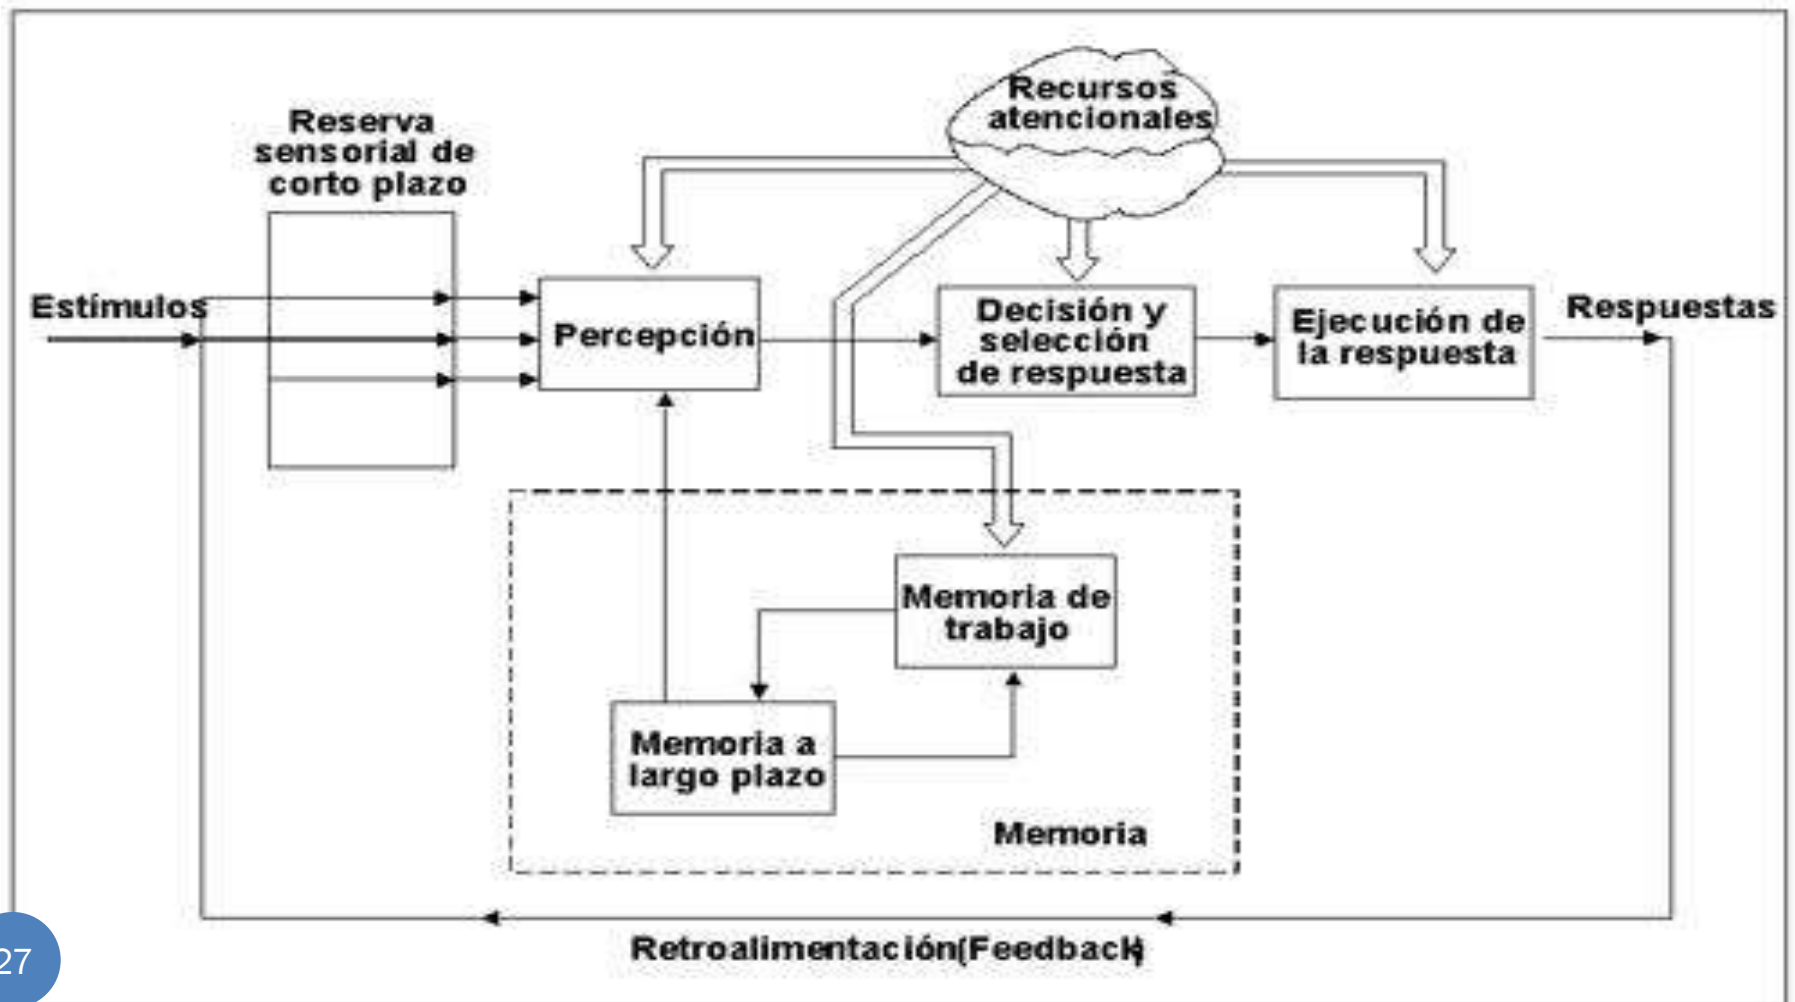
Recursos atencionales

Reserva sensorial de corto plazo

Estímulos

Percepción

Decisión y selección de respuesta

Ejecución de la respuesta

Respuestas

Memoria de trabajo

Memoria a largo plazo

Memoria

Retroalimentación(Feedback)

27